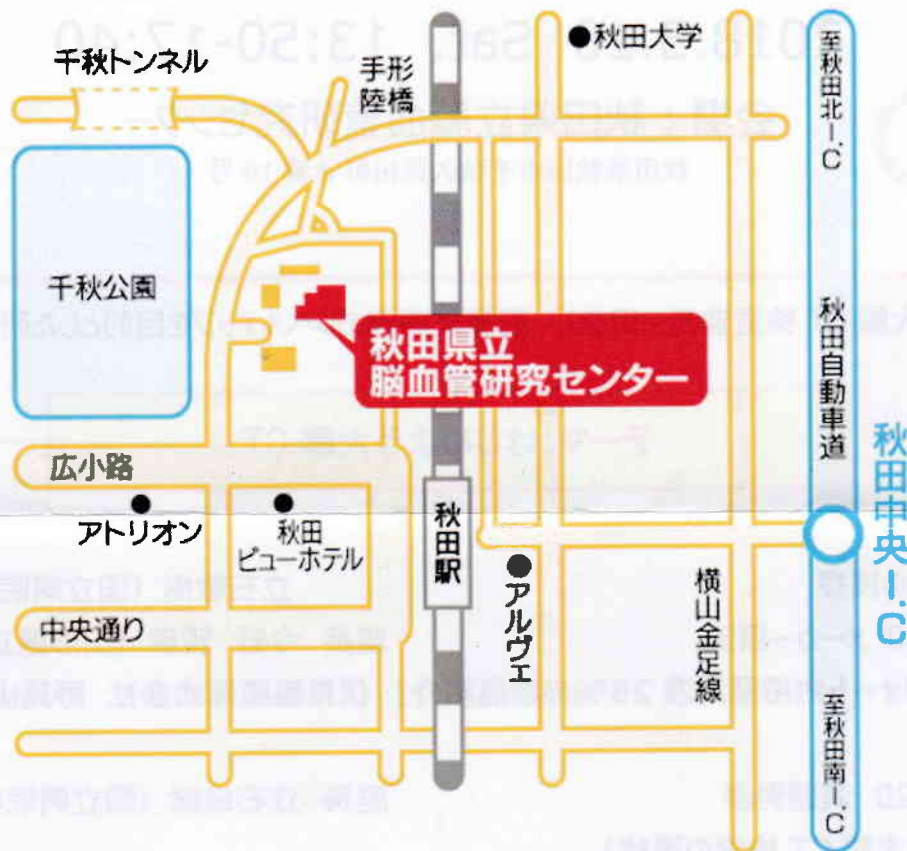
千秋トンネル

手形陸橋

●秋田大学

至秋田北I.C

千秋公園

秋田県立
脳血管研究センター

秋田自動車道

秋田中央I.C

広小路

●アトリオン

●秋田ビューホテル

秋田駅

●アルヴェ

横山金足線

中央通り

至秋田南I.C